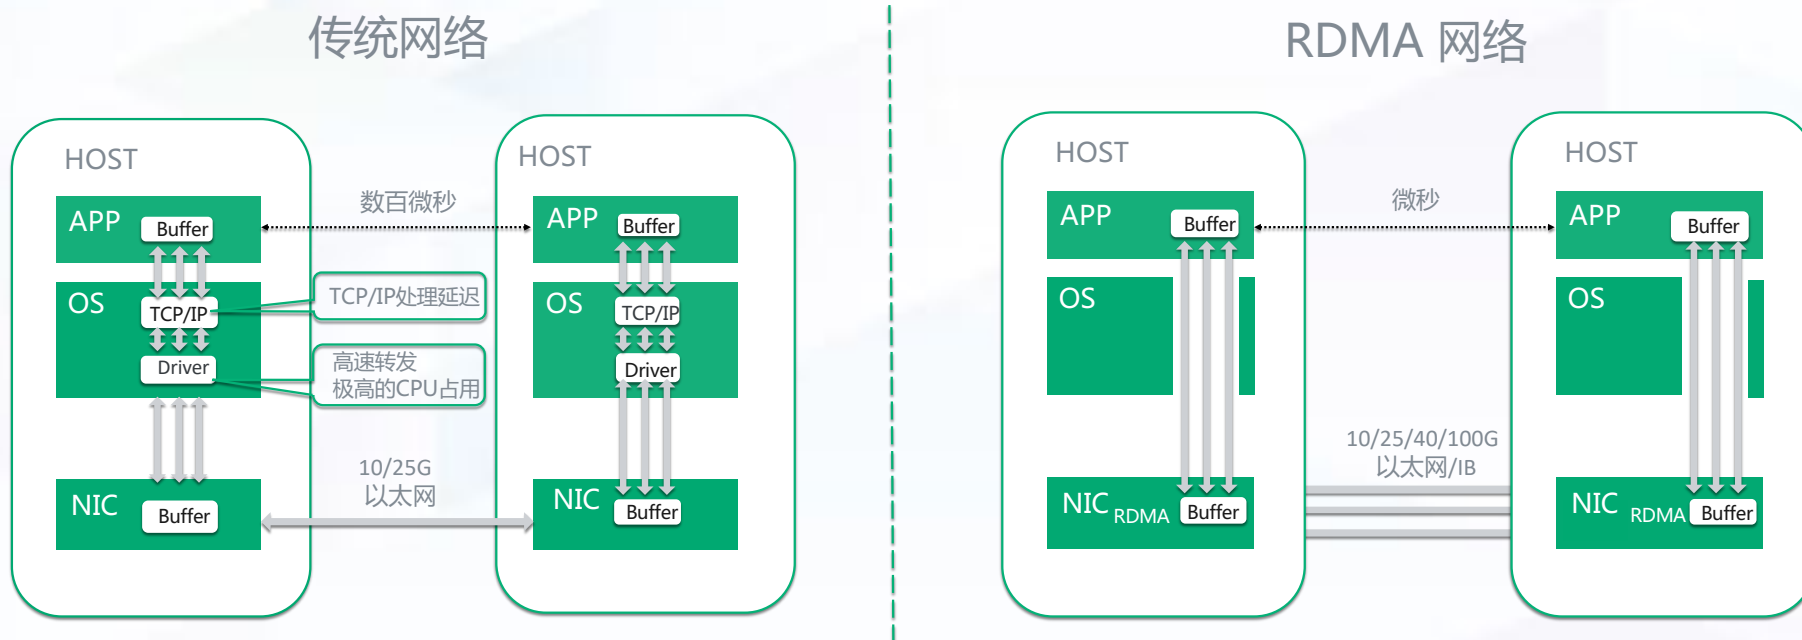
传统网络

HOST

APP Buffer

OS TCP/IP

Driver

NIC Buffer

数百微秒

TCP/IP处理延迟

高速转发
极高的CPU占用

10/25G
以太网

HOST

APP Buffer

OS TCP/IP

Driver

NIC Buffer

RDMA 网络

HOST

APP Buffer

OS

NIC RDMA Buffer

微秒

10/25/40/100G
以太网/IB

HOST

APP Buffer

OS

NIC RDMA Buffer